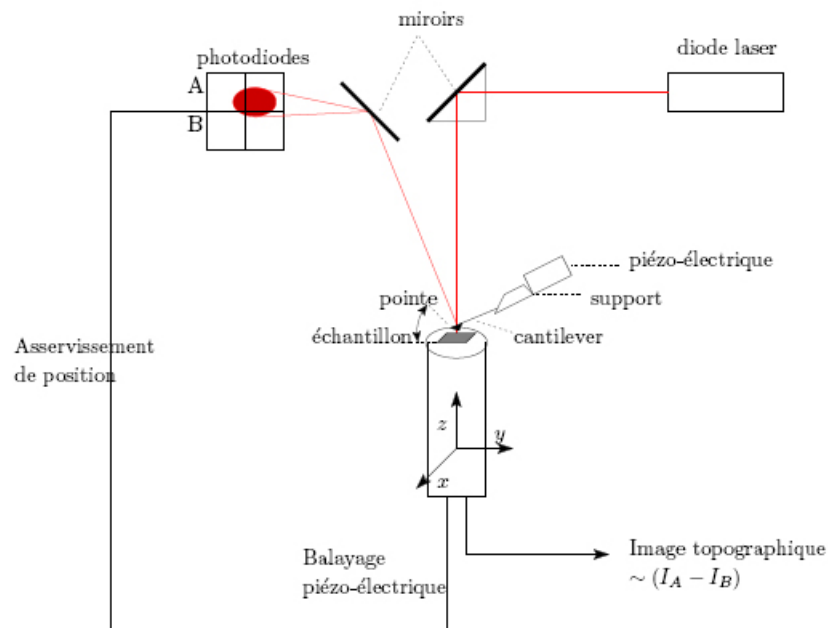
miroirs

photodiodes

diode laser

A

B

piézo-électrique

support

pointe

échantillon

cantilever

Asservissement de position

$z$

$y$

$x$

Balayage piézo-électrique

Image topographique $\sim (I_A - I_B)$